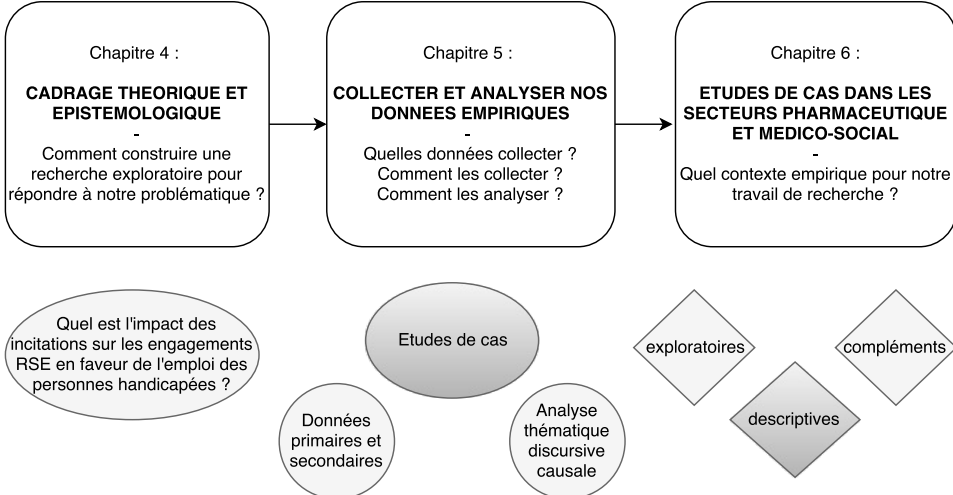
Chapitre 4 :

CADRAGE THEORIQUE ET EPISTEMOLOGIQUE
-
Comment construire une recherche exploratoire pour répondre à notre problématique ?

Chapitre 5 :

COLLECTER ET ANALYSER NOS DONNEES EMPIRIQUES
-
Quelles données collecter ?
Comment les collecter ?
Comment les analyser ?

Chapitre 6 :

ETUDES DE CAS DANS LES SECTEURS PHARMACEUTIQUE ET MEDICO-SOCIAL
-
Quel contexte empirique pour notre travail de recherche ?

Quel est l'impact des incitations sur les engagements RSE en faveur de l'emploi des personnes handicapées ?

Etudes de cas

Données primaires et secondaires

Analyse thématique discursive causale

exploratoires

compléments

descriptives